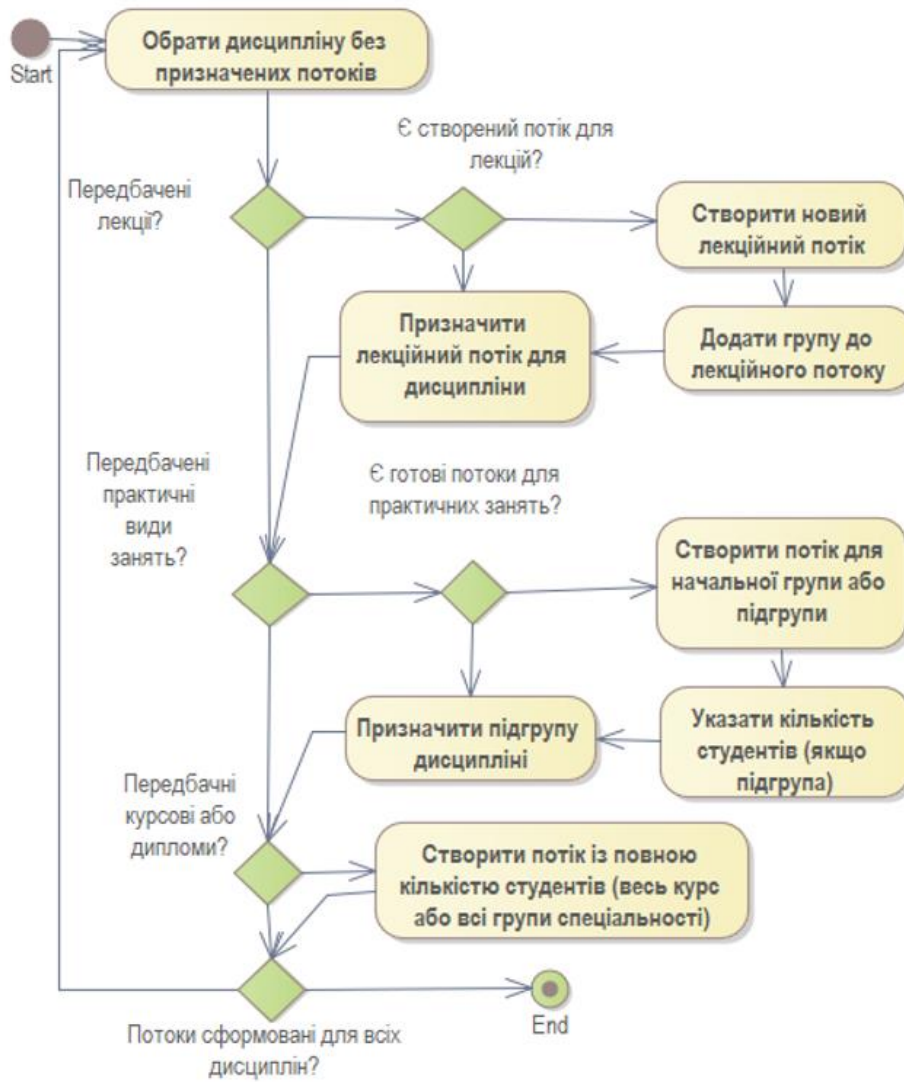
Start

Обрати дисципліну без призначених потоків

Є створений потік для лекцій?

Передбачені лекції?

Створити новий лекційний потік

Призначити лекційний потік для дисципліни

Додати групу до лекційного потоку

Передбачені практичні види занять?

Є готові потоки для практичних занять?

Створити потік для начальної групи або підгрупи

Призначити підгрупу дисципліні

Указати кількість студентів (якщо підгрупа)

Передбачні курсові або дипломи?

Створити потік із повною кількістю студентів (весь курс або всі групи спеціальності)

End

Потоки сформовані для всіх дисциплін?